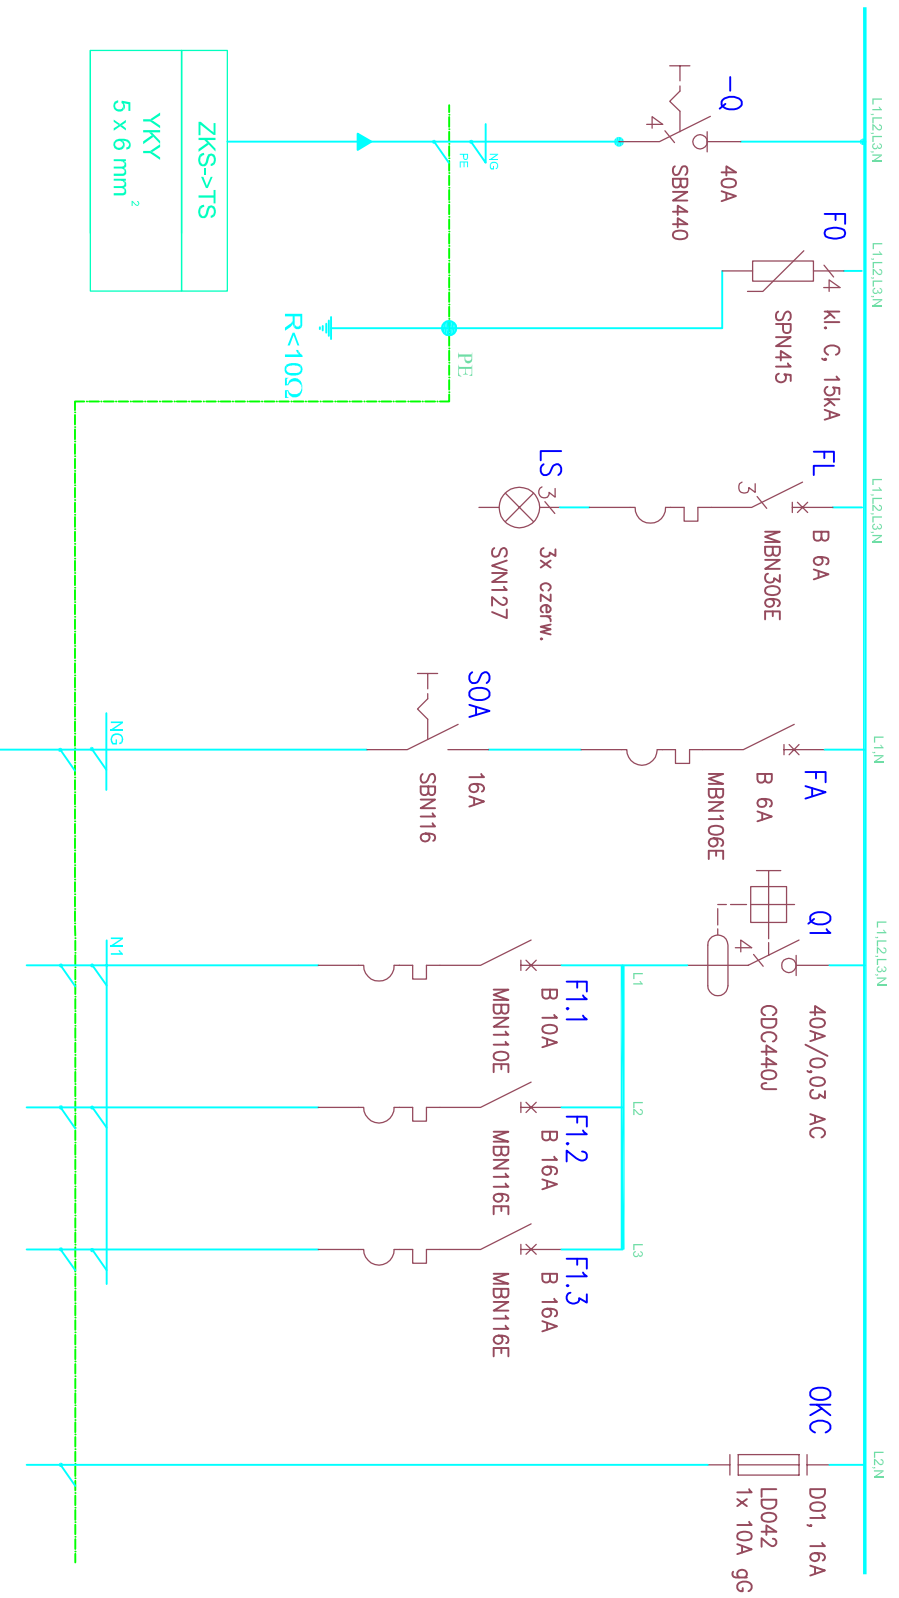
ZKS->TS
YKY
5 x 6 mm²

NG
PE

-Q
4
40A
SBN440
L1,L2,L3,N

F0
4
kl. C, 15kA
SPN415
L1,L2,L3,N

R<10Ω
PE

LS
3
3x czerw.
SVN127

FL
3
B 6A
MBN306E
L1,L2,L3,N

S0A
16A
SBN116
NG

FA
B 6A
MBN106E
L1,N

Q1
4
40A/0,03 AC
CDC440J
L1,L2,L3,N

N1
L1
L2
L3

F1.1
B 10A
MBN110E

F1.2
B 16A
MBN116E

F1.3
B 16A
MBN116E

OKC
D01, 16A
LD042
1x 10A gG
L2,N